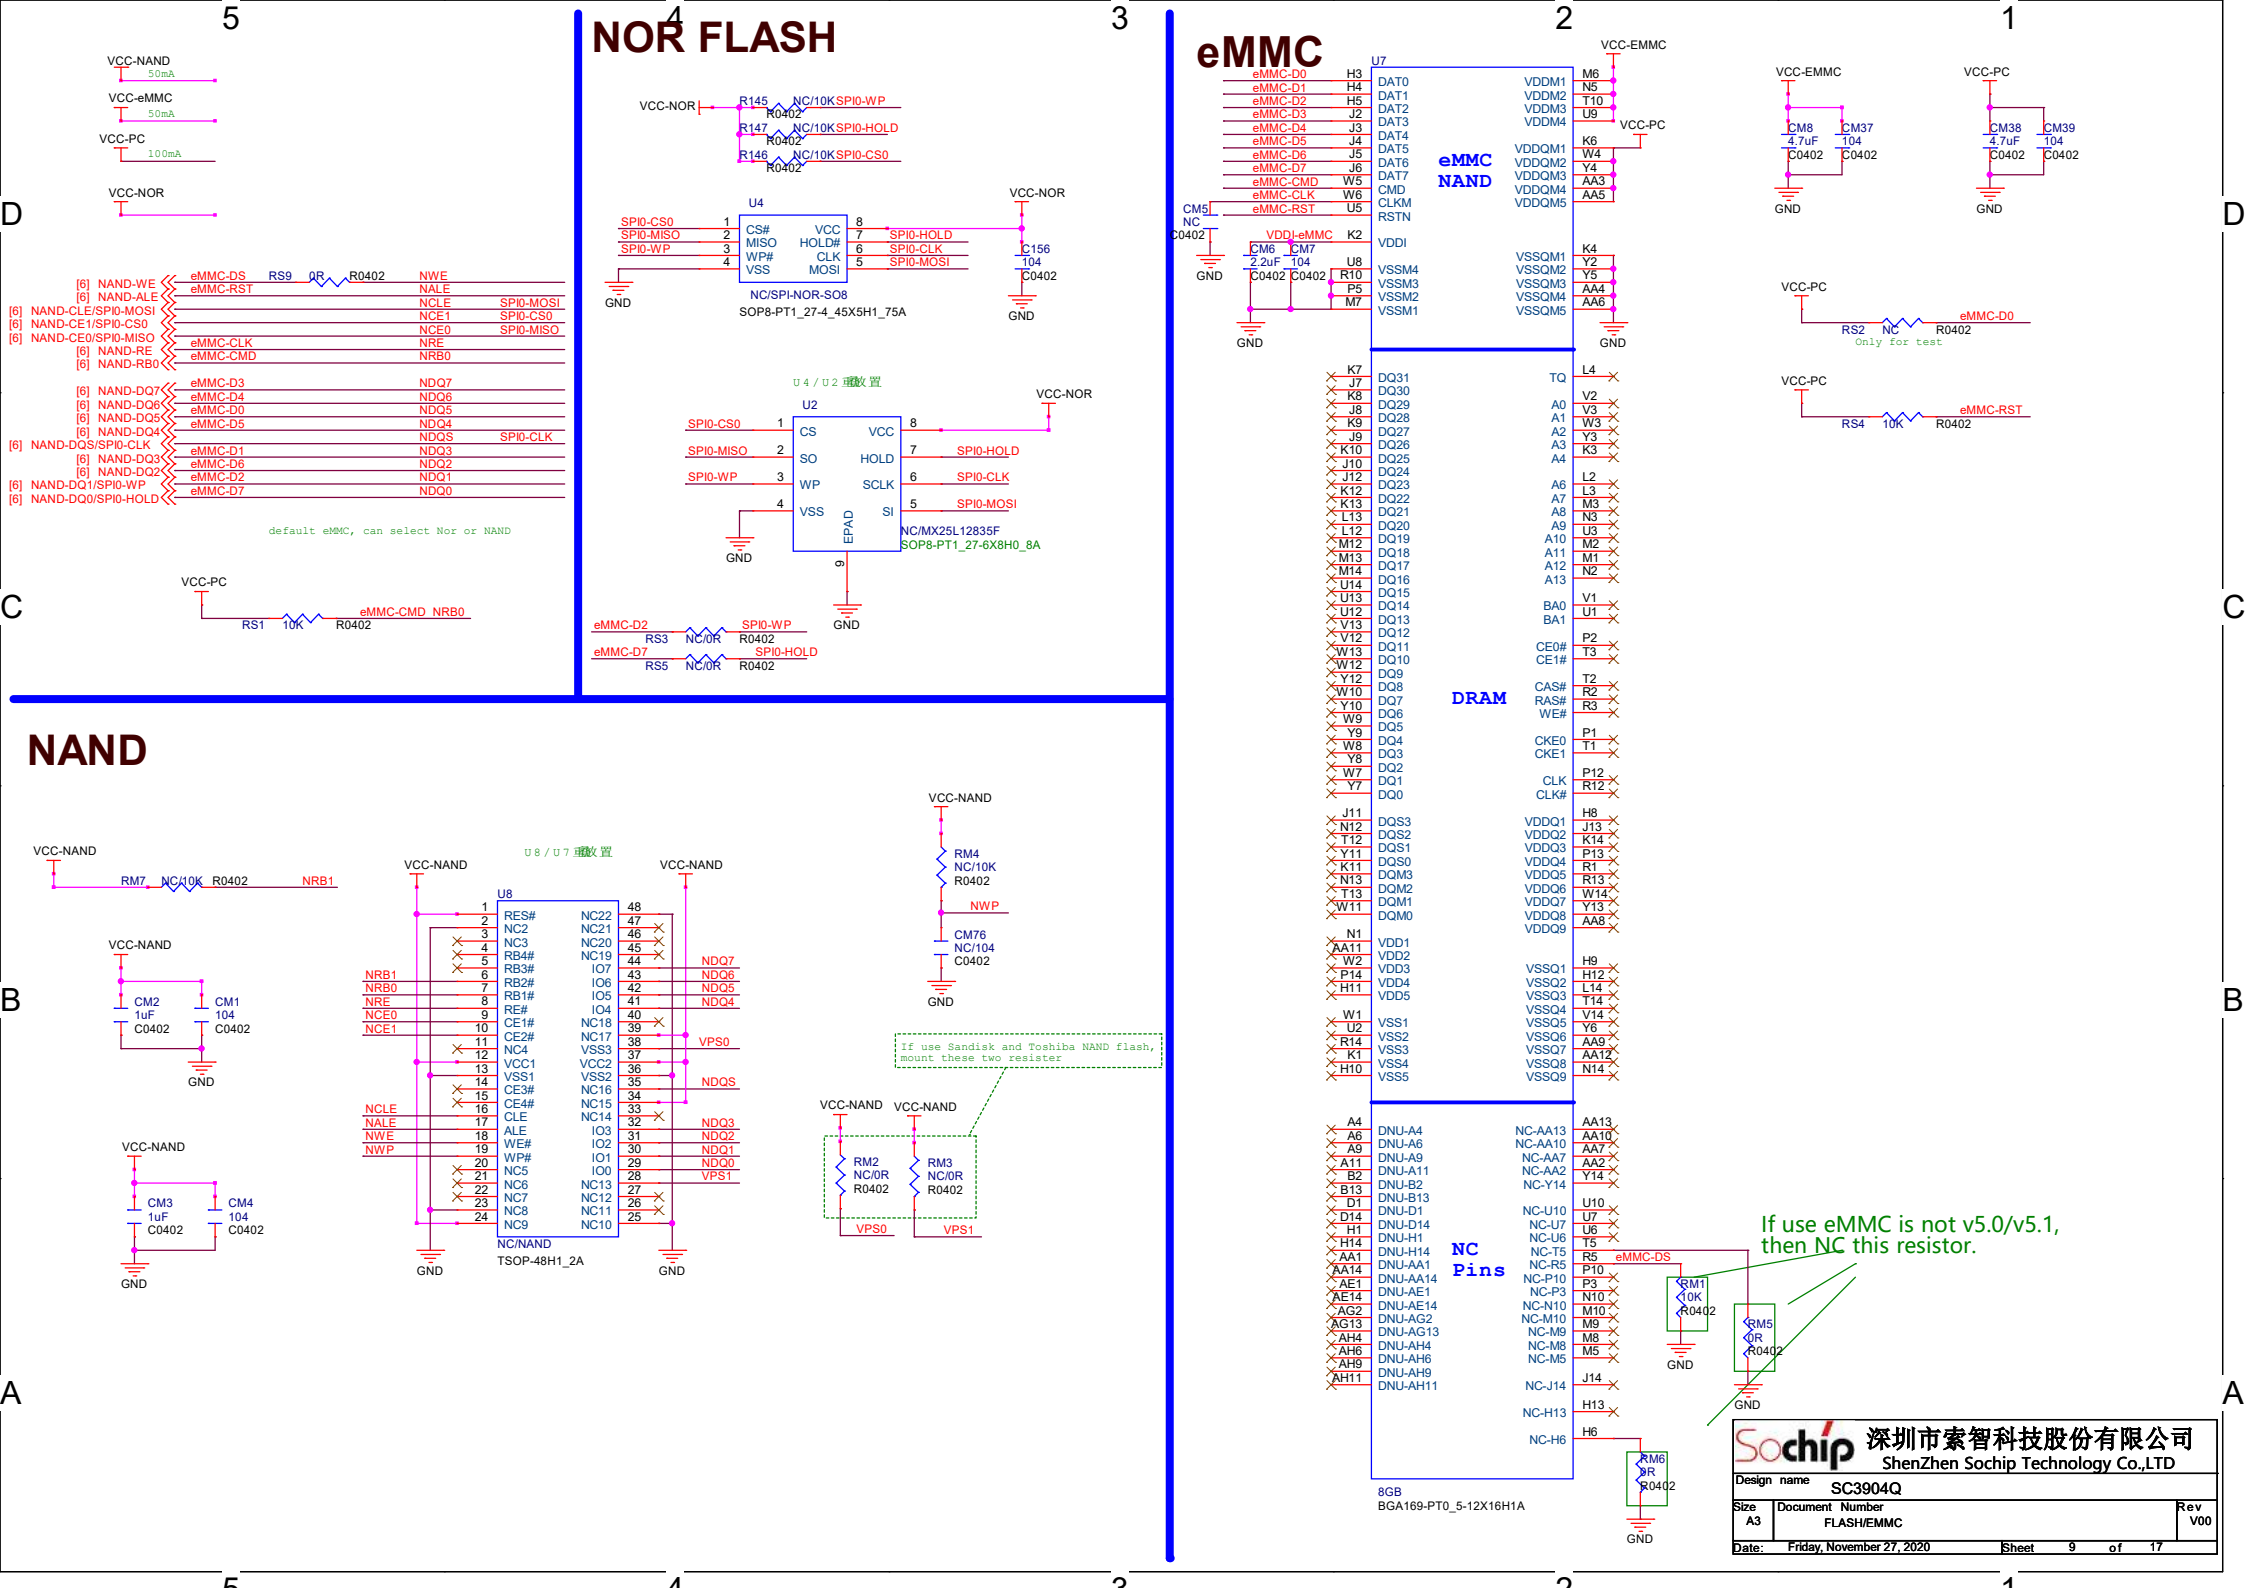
5 4 3 2 1

NOR FLASH

eMMC

D D

C C

B B

A A

VCC-NAND 50mA
VCC-eMMC 50mA
VCC-PC 100mA
VCC-NOR

VCC-NOR R145 NC/10K SPI0-WP R0402
R147 NC/10K SPI0-HOLD R0402
R146 NC/10K SPI0-CS0 R0402

U4
SPI0-CS0 1 CS# VCC 8
SPI0-MISO 2 MISO HOLD# 7 SPI0-HOLD
SPI0-WP 3 WP# CLK 6 SPI0-CLK
4 VSS MOSI 5 SPI0-MOSI
GND
NC/SPI-NOR-SO8
SOP8-PT1_27-4_45X5H1_75A
VCC-NOR C156 104 C0402 GND

[6] NAND-WE eMMC-DS RS9 0R R0402 NWE
[6] NAND-ALE eMMC-RST NALE
[6] NAND-CLE/SPI0-MOSI NCLE SPI0-MOSI
[6] NAND-CE1/SPI0-CS0 NCE1 SPI0-CS0
[6] NAND-CE0/SPI0-MISO NCE0 SPI0-MISO
[6] NAND-RE eMMC-CLK NRE
[6] NAND-RB0 eMMC-CMD NRB0
[6] NAND-DQ7 eMMC-D3 NDQ7
[6] NAND-DQ6 eMMC-D4 NDQ6
[6] NAND-DQ5 eMMC-D0 NDQ5
[6] NAND-DQ4 eMMC-D5 NDQ4
[6] NAND-DQS/SPI0-CLK NDQS SPI0-CLK
[6] NAND-DQ3 eMMC-D1 NDQ3
[6] NAND-DQ2 eMMC-D6 NDQ2
[6] NAND-DQ1/SPI0-WP eMMC-D2 NDQ1
[6] NAND-DQ0/SPI0-HOLD eMMC-D7 NDQ0

default eMMC, can select Nor or NAND

VCC-PC RS1 10K eMMC-CMD NRB0 R0402

U4/U2 重叠放置
U2
VCC-NOR
SPI0-CS0 1 CS VCC 8
SPI0-MISO 2 SO HOLD 7 SPI0-HOLD
SPI0-WP 3 WP SCLK 6 SPI0-CLK
4 VSS SI 5 SPI0-MOSI
EPAD 9
GND
NC/MX25L12835F
SOP8-PT1_27-6X8H0_8A
GND

eMMC-D2 RS3 NC/0R SPI0-WP R0402
eMMC-D7 RS5 NC/0R SPI0-HOLD R0402

U7
eMMC-D0 H3 DAT0 VDDM1 M6
eMMC-D1 H4 DAT1 VDDM2 N5
eMMC-D2 H5 DAT2 VDDM3 T10
eMMC-D3 J2 DAT3 VDDM4 U9
eMMC-D4 J3 DAT4
eMMC-D5 J4 DAT5 VDDQM1 K6
eMMC-D6 J5 DAT6 VDDQM2 W4
eMMC-D7 J6 DAT7 VDDQM3 Y4
eMMC-CMD W5 CMD VDDQM4 AA3
eMMC-CLK W6 CLKM VDDQM5 AA5
eMMC-RST U5 RSTN
eMMC NAND
VCC-EMMC VCC-PC
CM5 NC C0402 GND
VDDI-eMMC K2 VDDI
CM6 2.2uF C0402 CM7 104 C0402
U8 VSSM4 VSSQM1 K4
R10 VSSM3 VSSQM2 Y2
P5 VSSM2 VSSQM3 Y5
M7 VSSM1 VSSQM4 AA4
VSSQM5 AA6
GND GND

VCC-EMMC CM8 4.7uF C0402 CM37 104 C0402 GND
VCC-PC CM38 4.7uF C0402 CM39 104 C0402 GND

VCC-PC RS2 NC eMMC-D0 R0402 Only for test
VCC-PC RS4 10K eMMC-RST R0402

K7 DQ31 TQ L4
J7 DQ30
K8 DQ29 A0 V2
J8 DQ28 A1 V3
K9 DQ27 A2 W3
J9 DQ26 A3 Y3
K10 DQ25 A4 K3
J10 DQ24
J12 DQ23 A6 L2
K12 DQ22 A7 L3
K13 DQ21 A8 M3
L13 DQ20 A9 N3
L12 DQ19 A10 U3
M12 DQ18 A11 M2
M13 DQ17 A12 M1
M14 DQ16 A13 N2
U14 DQ15
U13 DQ14 BA0 V1
U12 DQ13 BA1 U1
V13 DQ12
V12 DQ11 CE0# P2
W13 DQ10 CE1# T3
W12 DQ9
Y12 DQ8 T2
W10 DQ7 CAS# R2
Y10 DQ6 RAS# R3
W9 DQ5 WE#
Y9 DQ4
W8 DQ3 CKE0 P1
Y8 DQ2 CKE1 T1
W7 DQ1
Y7 DQ0 CLK P12
CLK# R12
DRAM
J11 DQS3 VDDQ1 H8
N12 DQS2 VDDQ2 J13
T12 DQS1 VDDQ3 K14
Y11 DQS0 VDDQ4 P13
K11 DQM3 VDDQ5 R1
N13 DQM2 VDDQ6 R13
T13 DQM1 VDDQ7 W14
W11 DQM0 VDDQ8 Y13
VDDQ9 AA8
N1 VDD1
AA11 VDD2
W2 VDD3
P14 VDD4
H11 VDD5
VSSQ1 H9
VSSQ2 H12
VSSQ3 L14
VSSQ4 T14
W1 VSS1 VSSQ5 V14
U2 VSS2 VSSQ6 Y6
R14 VSS3 VSSQ7 AA9
K1 VSS4 VSSQ8 AA12
H10 VSS5 VSSQ9 N14

A4 DNU-A4 NC-AA13 AA13
A6 DNU-A6 NC-AA10 AA10
A9 DNU-A9 NC-AA7 AA7
A11 DNU-A11 NC-AA2 AA2
B2 DNU-B2 NC-Y14 Y14
B13 DNU-B13
D1 DNU-D1 NC-U10 U10
D14 DNU-D14 NC-U7 U7
H1 DNU-H1 NC-U6 U6
H14 DNU-H14 NC-T5 T5
AA1 DNU-AA1 NC-R5 R5 eMMC-DS
AA14 DNU-AA14 NC-P10 P10
AE1 DNU-AE1 NC-P3 P3
AE14 DNU-AE14 NC-N10 N10
AG2 DNU-AG2 NC-M10 M10
AG13 DNU-AG13 NC-M9 M9
AH4 DNU-AH4 NC-M8 M8
AH6 DNU-AH6 NC-M5 M5
AH9 DNU-AH9
AH11 DNU-AH11 NC-J14 J14
NC-H13 H13
NC-H6 H6
NC Pins
8GB
BGA169-PT0_5-12X16H1A

RM1 10K R0402 GND
RM5 0R R0402 GND
RM6 0R R0402 GND

If use eMMC is not v5.0/v5.1, then NC this resistor.

NAND

VCC-NAND RM7 NC/10K R0402 NRB1

VCC-NAND CM2 1uF C0402 CM1 104 C0402 GND
VCC-NAND CM3 1uF C0402 CM4 104 C0402 GND

U8/U7 重叠放置
VCC-NAND VCC-NAND
U8
1 48
2 RES# NC22 47
3 NC2 NC21 46
4 NC3 NC20 45
5 RB4# NC19 44 NDQ7
NRB1 6 RB3# IO7 43 NDQ6
NRB0 7 RB2# IO6 42 NDQ5
NRE 8 RB1# IO5 41 NDQ4
NCE0 9 RE# IO4 40
NCE1 10 CE1# NC18 39
11 CE2# NC17 38 VPS0
12 NC4 VSS3 37
13 VCC1 VCC2 36
14 VSS1 VSS2 35 NDQS
15 CE3# NC16 34
16 CE4# NC15 33
NCLE 17 CLE NC14 32 NDQ3
NALE 18 ALE IO3 31 NDQ2
NWE 19 WE# IO2 30 NDQ1
NWP 20 WP# IO1 29 NDQ0
21 NC5 IO0 28 VPS1
22 NC6 NC13 27
23 NC7 NC12 26
24 NC8 NC11 25
NC9 NC10
NC/NAND
TSOP-48H1_2A
GND GND

VCC-NAND RM4 NC/10K R0402 NWP CM76 NC/104 C0402 GND

If use Sandisk and Toshiba NAND flash, mount these two resister

VCC-NAND VCC-NAND
RM2 NC/0R R0402 VPS0
RM3 NC/0R R0402 VPS1

Sochip 深圳市索智科技股份有限公司
ShenZhen Sochip Technology Co.,LTD
Design name SC3904Q
Size A3 Document Number FLASH/EMMC Rev V00
Date: Friday, November 27, 2020 Sheet 9 of 17